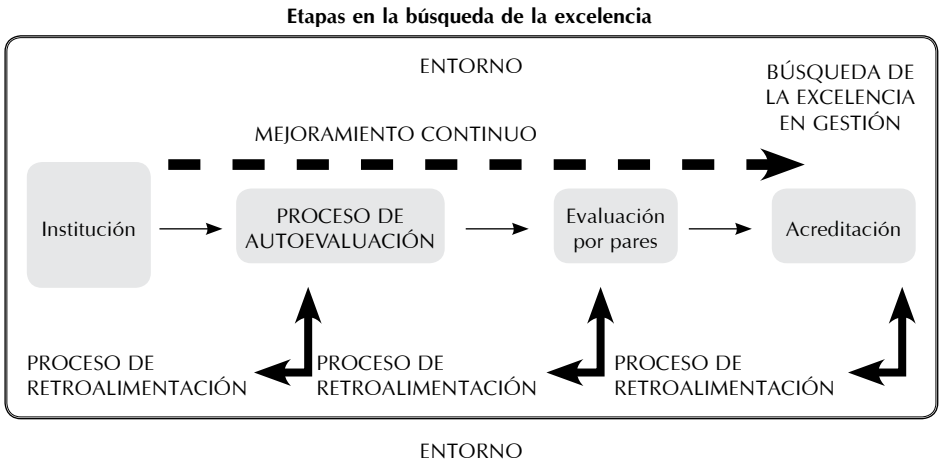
Etapas en la búsqueda de la excelencia

ENTORNO

BÚSQUEDA DE LA EXCELENCIA EN GESTIÓN

MEJORAMIENTO CONTINUO

Institución

PROCESO DE AUTOEVALUACIÓN

Evaluación por pares

Acreditación

PROCESO DE RETROALIMENTACIÓN

PROCESO DE RETROALIMENTACIÓN

PROCESO DE RETROALIMENTACIÓN

ENTORNO